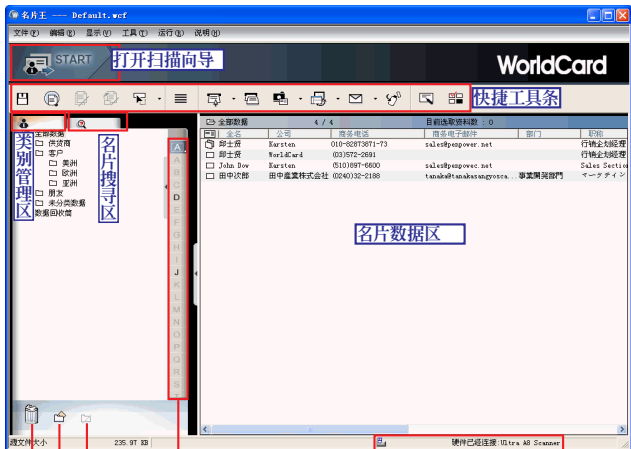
名片王 --- Default.wcf

文件(F) 编辑(E) 显示(V) 工具(T) 运行(G) 说明(H)

START 打开扫描向导

WorldCard

快捷工具条

类别管理区

名片搜寻区

全部数据
供货商
客户
美洲
欧洲
亚洲
朋友
未分类数据
数据回收筒

A B C D E F G H I J K L M N O P Q R S T

全部数据 4 / 4 目前选取资料数 : 0

| | 全名 | 公司 | 商务电话 | 商务电子邮件 | 部门 | 职称 |
|---|---|---|---|---|---|---|
| | 邱士尧 | Karsten | 010-82873871-73 | sales@penpower.net | | 行销企划经理 |
| | 邱士尧 | WorldCard | (03)572-2691 | | | 行销企划经理 |
| | John Dow | Karsten | (510)897-6600 | sales@penpowerc.net | | Sales Section |
| | 田中次郎 | 田中產業株式会社 | (0240)32-2188 | tanaka@tanakasangyosca... | 事業開発部門 | マーケティン |

名片数据区

源文件大小 235.97 KB

硬件已经连接:Ultra A8 Scanner